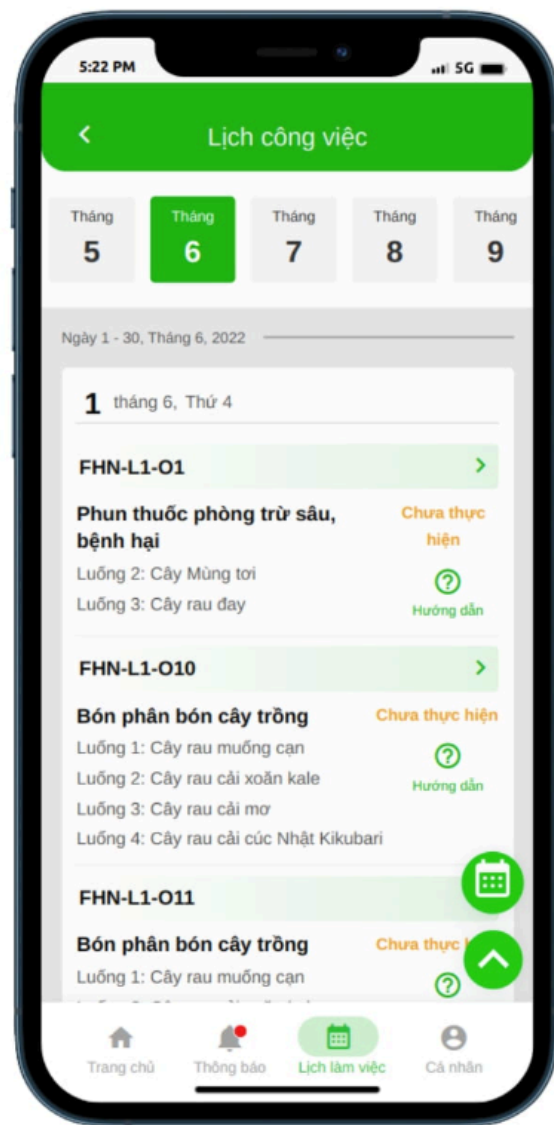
5:22 PM

5G

Lịch công việc

Tháng 5

Tháng 6

Tháng 7

Tháng 8

Tháng 9

Ngày 1 - 30, Tháng 6, 2022

1 tháng 6, Thứ 4

FHN-L1-O1

Phun thuốc phòng trừ sâu, bệnh hại

Chưa thực hiện

Luống 2: Cây Mùng tơi

Luống 3: Cây rau đay

Hướng dẫn

FHN-L1-O10

Bón phân bón cây trồng

Chưa thực hiện

Luống 1: Cây rau muống cạn

Luống 2: Cây rau cải xoăn kale

Hướng dẫn

Luống 3: Cây rau cải mơ

Luống 4: Cây rau cải cúc Nhật Kikubari

FHN-L1-O11

Bón phân bón cây trồng

Chưa thực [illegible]

Luống 1: Cây rau muống cạn

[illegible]

Trang chủ

Thông báo

Lịch làm việc

Cá nhân